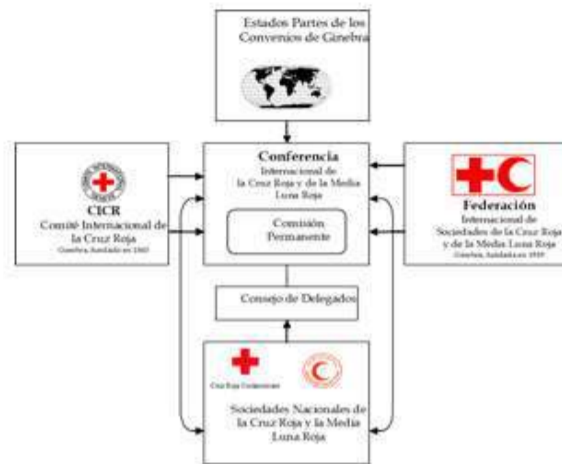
Estados Partes de los Convenios de Ginebra

CICR
Comité Internacional de la Cruz Roja
Ginebra, fundado en 1863

Conferencia
Internacional de la Cruz Roja y de la Media Luna Roja

Comisión Permanente

Federación
Internacional de Sociedades de la Cruz Roja y de la Media Luna Roja
Ginebra, fundada en 1919

Consejo de Delegados

Cruz Roja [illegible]

Sociedades Nacionales de la Cruz Roja y la Media Luna Roja